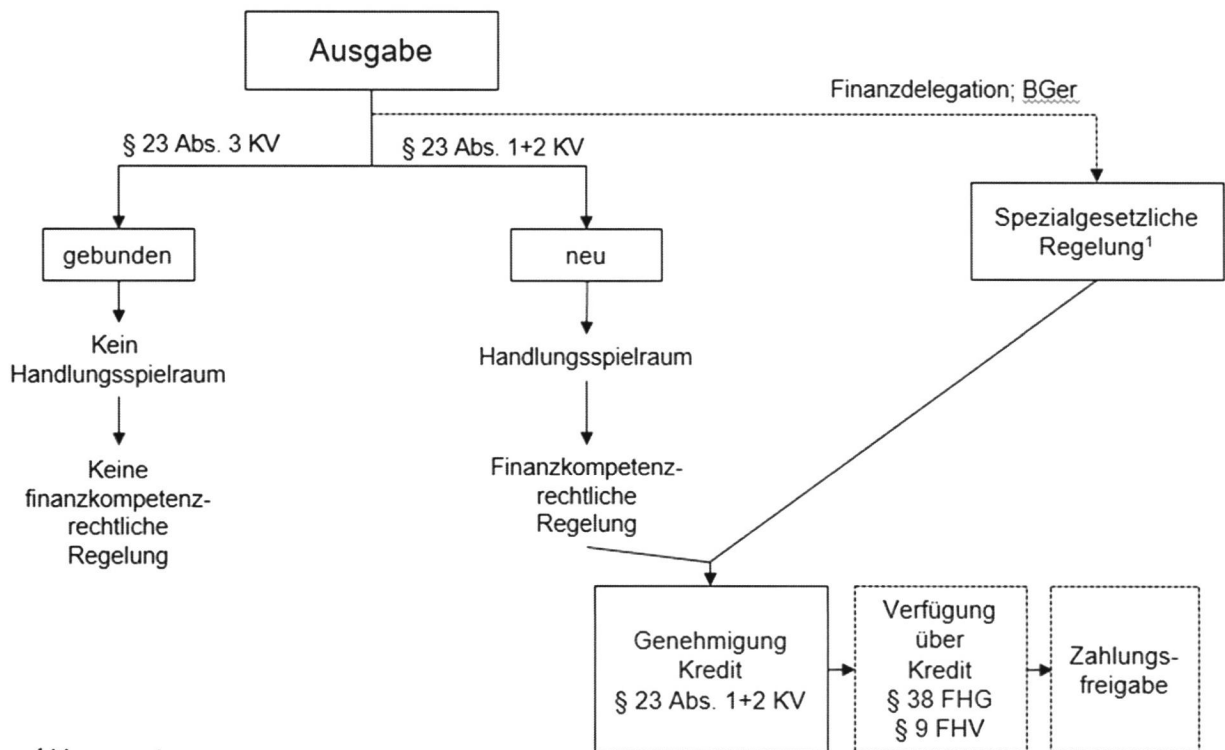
Ausgabe

Finanzdelegation; BGer

§ 23 Abs. 3 KV

§ 23 Abs. 1+2 KV

gebunden

neu

Spezialgesetzliche Regelung$^1$

Kein Handlungsspielraum

Handlungsspielraum

Keine finanzkompetenzrechtliche Regelung

Finanzkompetenzrechtliche Regelung

Genehmigung Kredit § 23 Abs. 1+2 KV

Verfügung über Kredit § 38 FHG § 9 FHV

Zahlungsfreigabe